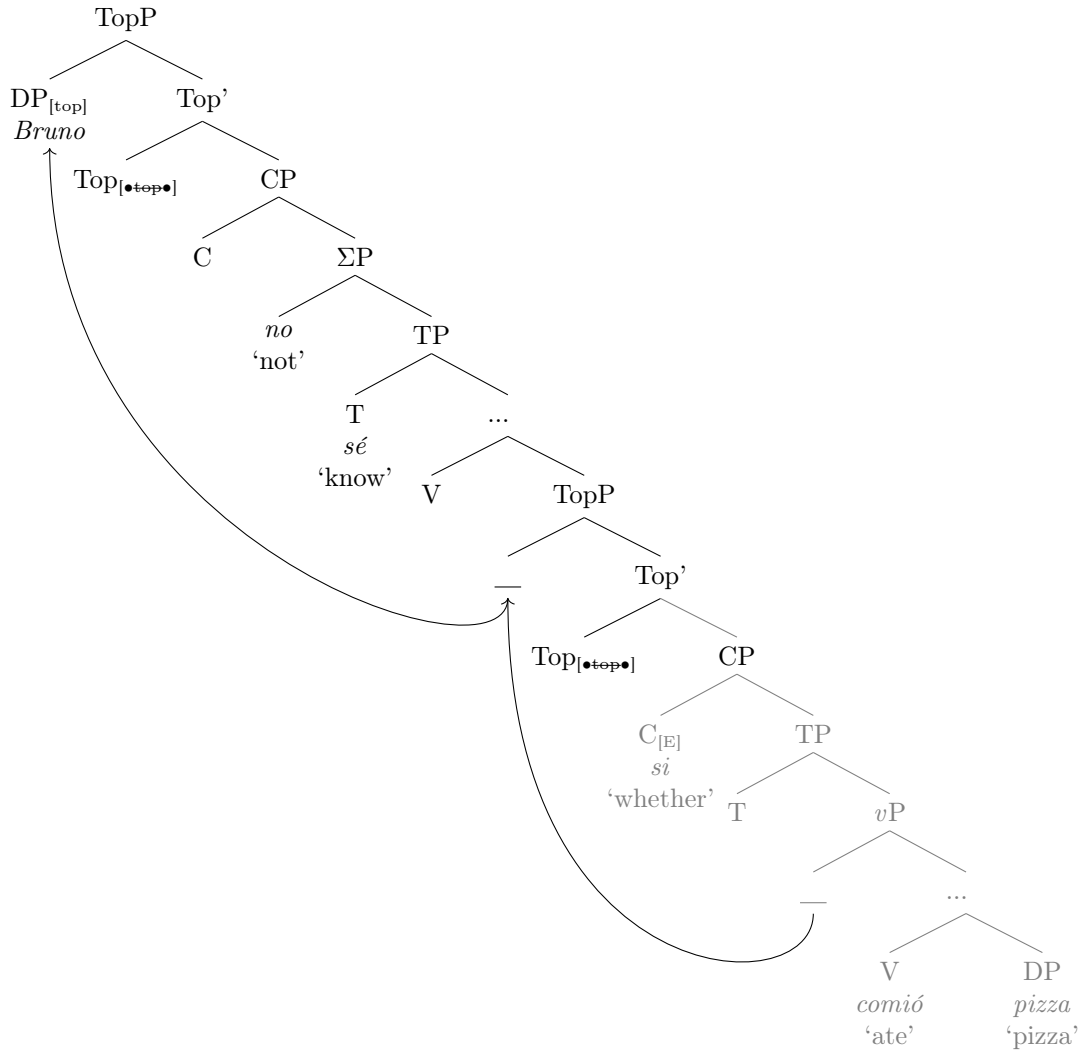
TopP

$DP_{[top]}$
*Bruno*

Top'

$Top_{[\bullet \sout{top} \bullet]}$

CP

C

ΣP

*no*
'not'

TP

T
*sé*
'know'

...

V

TopP

—

Top'

$Top_{[\bullet \sout{top} \bullet]}$

CP

$C_{[E]}$
*si*
'whether'

TP

T

*v*P

—

...

V
*comió*
'ate'

DP
*pizza*
'pizza'